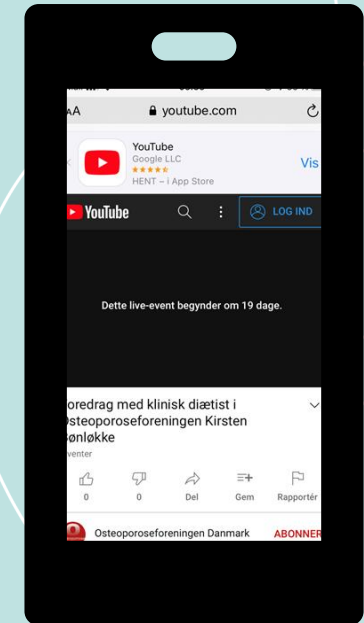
AA youtube.com

YouTube
Google LLC
HENT – i App Store
Vis

YouTube
LOG IND

Dette live-event begynder om 19 dage.

oredrag med klinisk diætist i steoporoseforeningen Kirsten Sønløkke
venter

0
0
Del
Gem
Rapportér

Osteoporoseforeningen Danmark
ABONNER